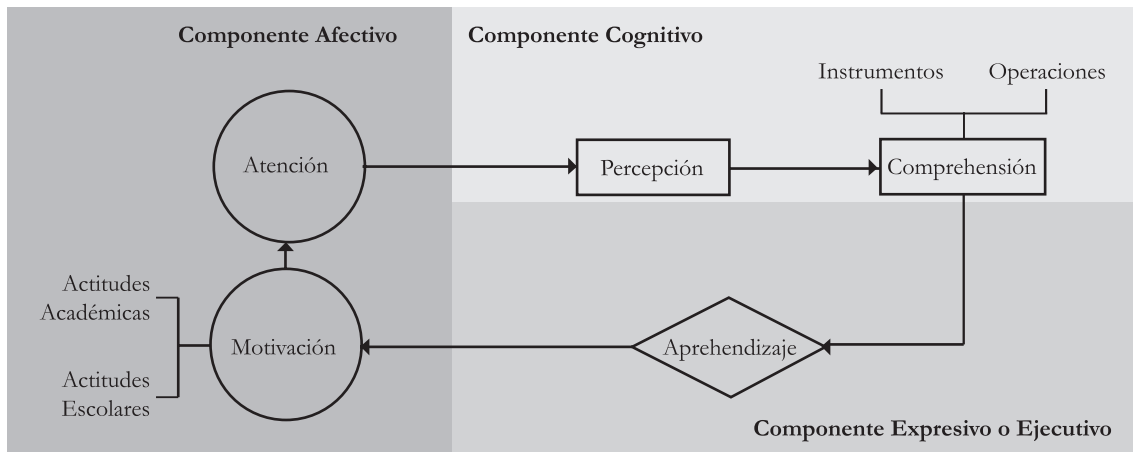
Componente Afectivo

Componente Cognitivo

Instrumentos

Operaciones

Atención

Percepción

Comprehensión

Actitudes Académicas

Actitudes Escolares

Motivación

Aprehendizaje

Componente Expresivo o Ejecutivo